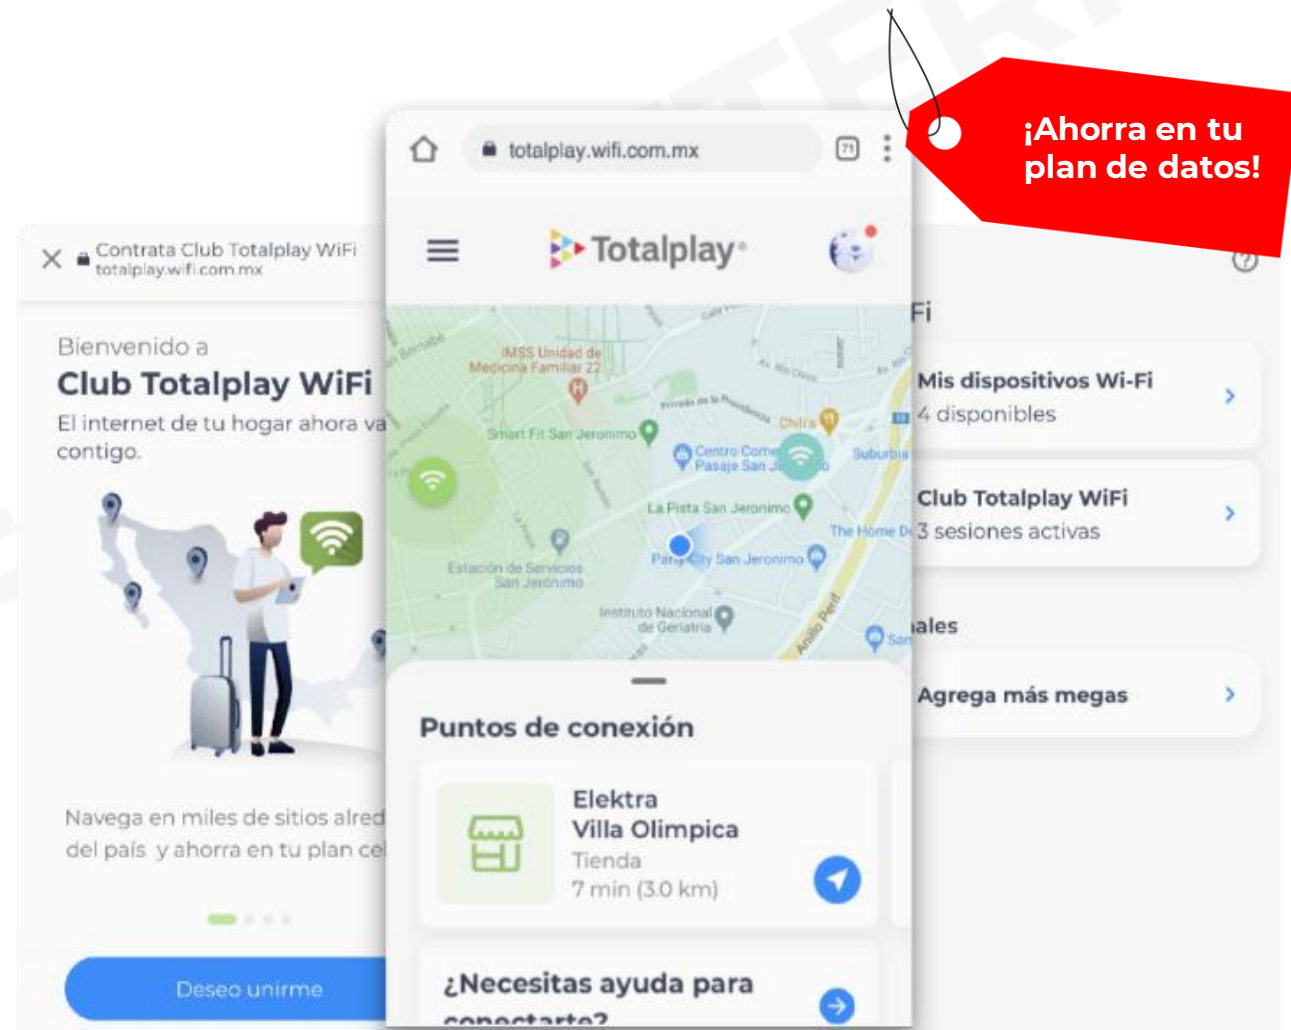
¡Ahorra en tu plan de datos!

Contrata Club Totalplay WiFi
totalplay.wifi.com.mx

Bienvenido a
Club Totalplay WiFi
El internet de tu hogar ahora va contigo.

Navega en miles de sitios alred del país y ahorra en tu plan ce

Deseo unirme

totalplay.wifi.com.mx

Totalplay

IMSS Unidad de Medicina Familiar 22
Smart Fit San Jeronimo
Centro Comer Pasaje San J
Chili's
Suburbia
La Pista San Jeronimo
The Home D
Estación de Servicios San Jerónimo
Party City San Jeronimo
Instituto Nacional de Geriatría
Anillo Perif

Puntos de conexión

Elektra
Villa Olimpica
Tienda
7 min (3.0 km)

¿Necesitas ayuda para conectarte?

Fi
Mis dispositivos Wi-Fi
4 disponibles
Club Totalplay WiFi
3 sesiones activas
ales
Agrega más megas